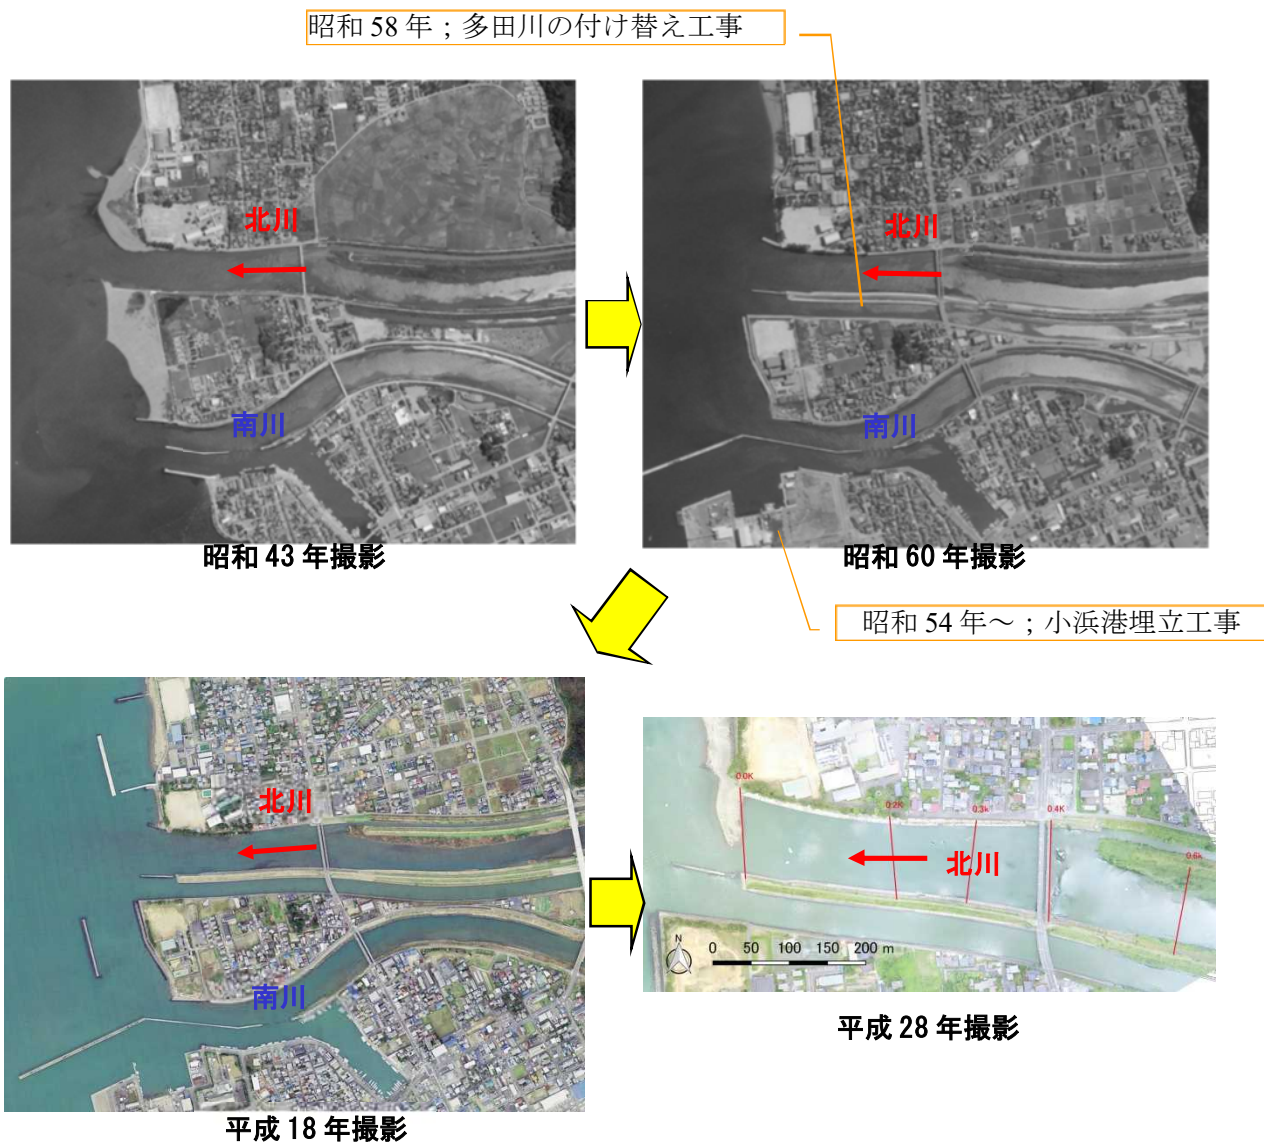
昭和 58 年；多田川の付け替え工事

北川

南川

昭和 43 年撮影

北川

南川

昭和 60 年撮影

昭和 54 年～；小浜港埋立工事

北川

南川

平成 18 年撮影

0.0K

0.2K

0.3k

0.4K

0.6k

北川

N

0 50 100 150 200 m

平成 28 年撮影